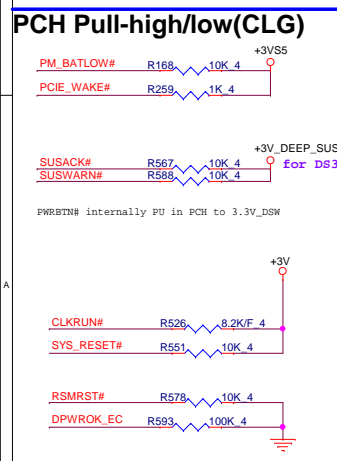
PCH Pull-high/low(CLG)

+3VS5

PM_BATLOW#
R168
10K_4

PCIE_WAKE#
R259
1K_4

+3V_DEEP_SUS
for DS3

SUSACK#
R567
10K_4

SUSWARN#
R588
10K_4

PWRBTN# internally PU in PCH to 3.3V_DSW

+3V

A

CLKRUN#
R526
8.2K/F_4

SYS_RESET#
R551
10K_4

RSMRST#
R578
10K_4

DPWROK_EC
R593
100K_4